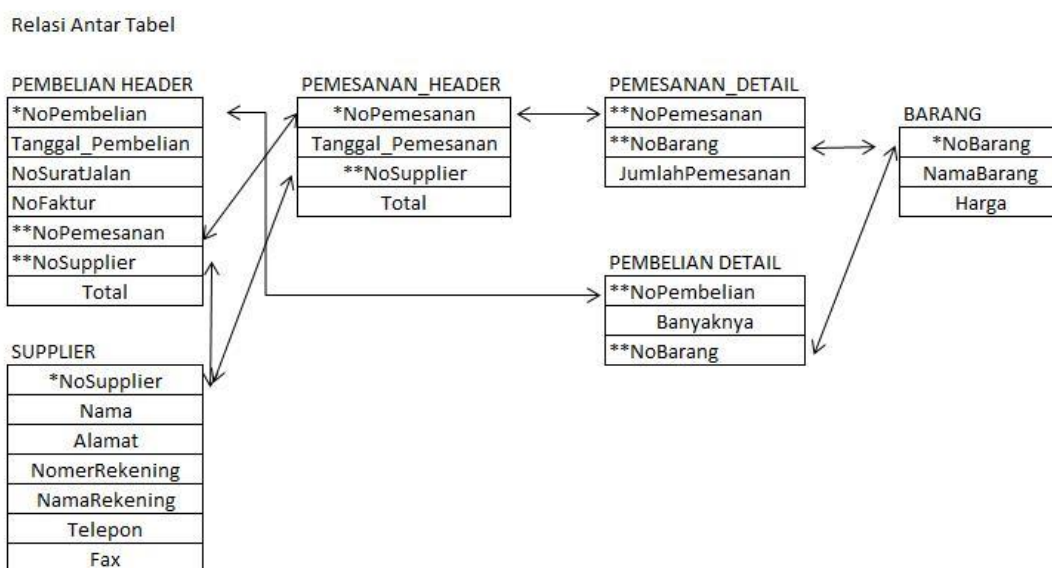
Relasi Antar Tabel

PEMBELIAN HEADER

| \*NoPembelian |
|---|
| Tanggal_Pembelian |
| NoSuratJalan |
| NoFaktur |
| \*\*NoPemesanan |
| \*\*NoSupplier |
| Total |

PEMESANAN_HEADER

| \*NoPemesanan |
|---|
| Tanggal_Pemesanan |
| \*\*NoSupplier |
| Total |

PEMESANAN_DETAIL

| \*\*NoPemesanan |
|---|
| \*\*NoBarang |
| JumlahPemesanan |

BARANG

| \*NoBarang |
|---|
| NamaBarang |
| Harga |

PEMBELIAN DETAIL

| \*\*NoPembelian |
|---|
| Banyaknya |
| \*\*NoBarang |

SUPPLIER

| \*NoSupplier |
|---|
| Nama |
| Alamat |
| NomerRekening |
| NamaRekening |
| Telepon |
| Fax |